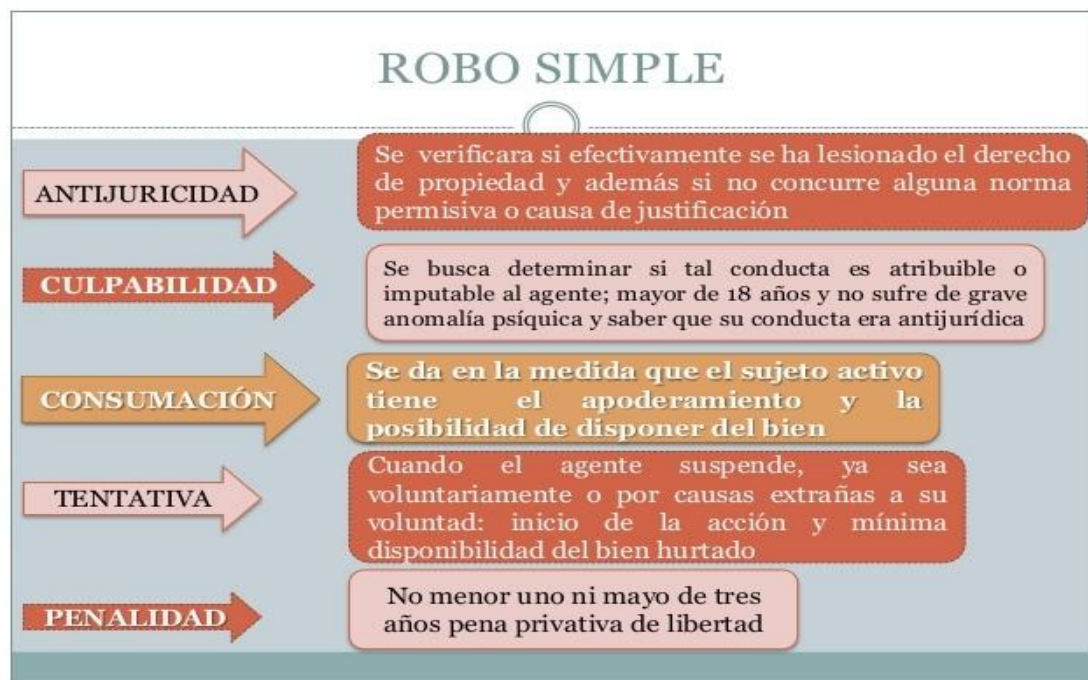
ROBO SIMPLE

ANTIJURICIDAD

Se verificara si efectivamente se ha lesionado el derecho de propiedad y además si no concurre alguna norma permisiva o causa de justificación

CULPABILIDAD

Se busca determinar si tal conducta es atribuible o imputable al agente; mayor de 18 años y no sufre de grave anomalía psíquica y saber que su conducta era antijurídica

CONSUMACIÓN

Se da en la medida que el sujeto activo tiene el apoderamiento y la posibilidad de disponer del bien

TENTATIVA

Cuando el agente suspende, ya sea voluntariamente o por causas extrañas a su voluntad: inicio de la acción y mínima disponibilidad del bien hurtado

PENALIDAD

No menor uno ni mayo de tres años pena privativa de libertad